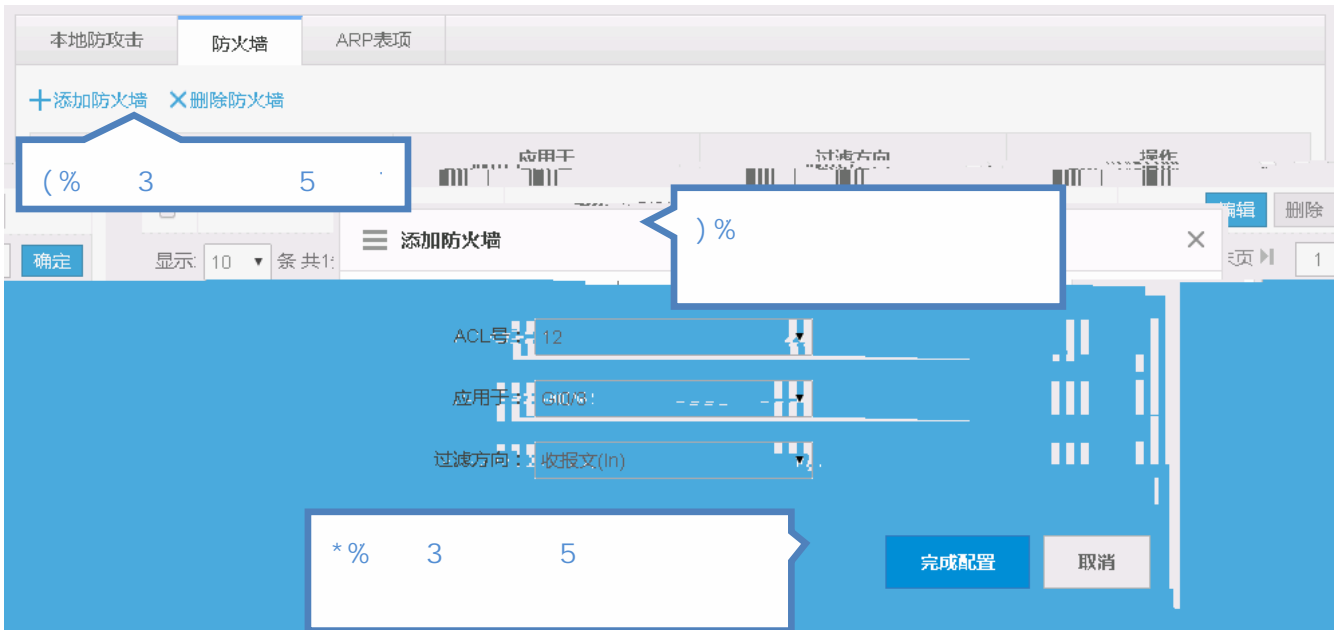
本地防攻击 防火墙 ARP表项

+添加防火墙 ×删除防火墙

(% 3 5

应用于 过滤方向 操作

编辑 删除

确定 显示: 10 条 共1

添加防火墙 ×

页 1

) %

ACL号: 12

应用于: GI0/3

过滤方向: 收报文(In)

*% 3 5

完成配置 取消